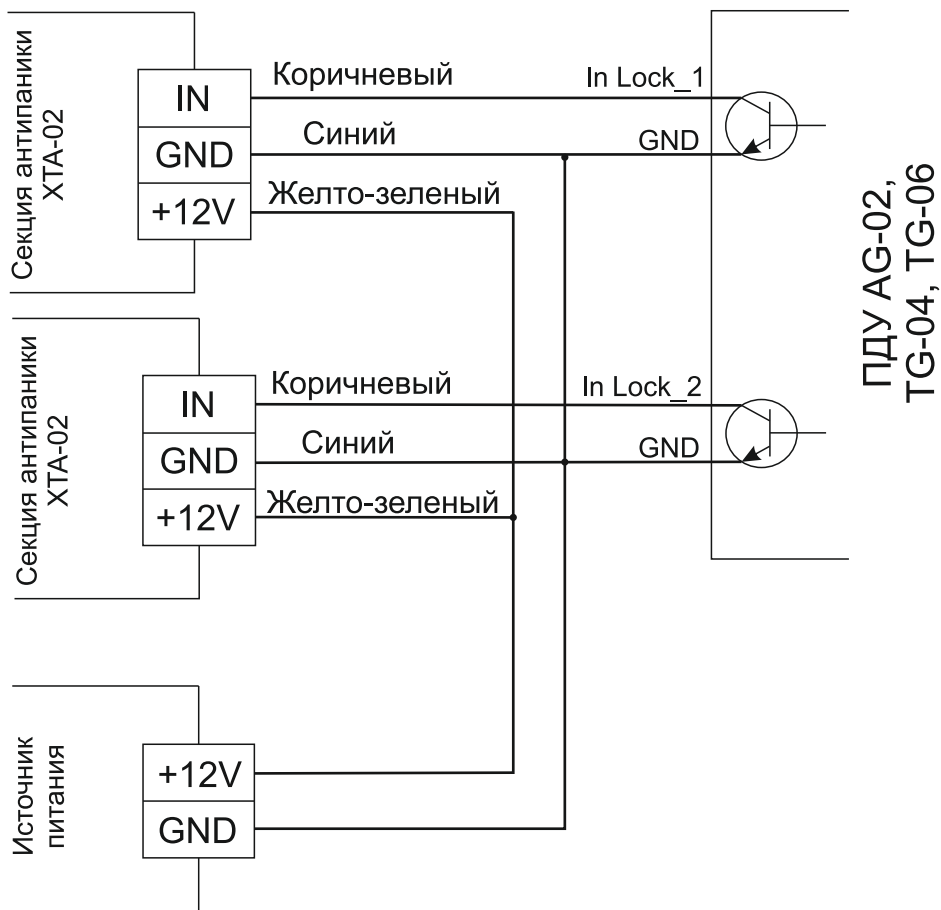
Секция антипаники XTA-02

IN
GND
+12V

Коричневый
Синий
Желто-зеленый

In Lock_1
GND

ПДУ AG-02, TG-04, TG-06

Секция антипаники XTA-02

IN
GND
+12V

Коричневый
Синий
Желто-зеленый

In Lock_2
GND

Источник питания

+12V
GND